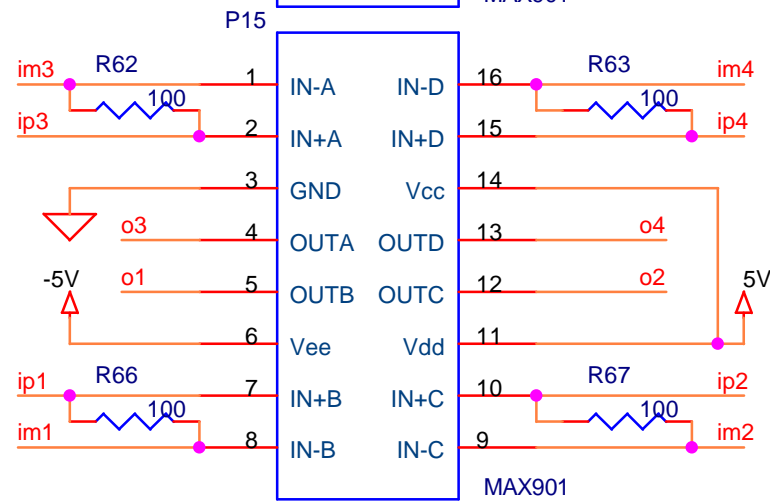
MAX901

P15

im3 R62 1 IN-A IN-D 16 R63 im4

100 100

ip3 2 IN+A IN+D 15 ip4

3 GND Vcc 14

o3 4 OUTA OUTD 13 o4

-5V o1 5 OUTB OUTC 12 o2 5V

6 Vee Vdd 11

ip1 R66 7 IN+B IN+C 10 R67 ip2

100 100

im1 8 IN-B IN-C 9 im2

MAX901